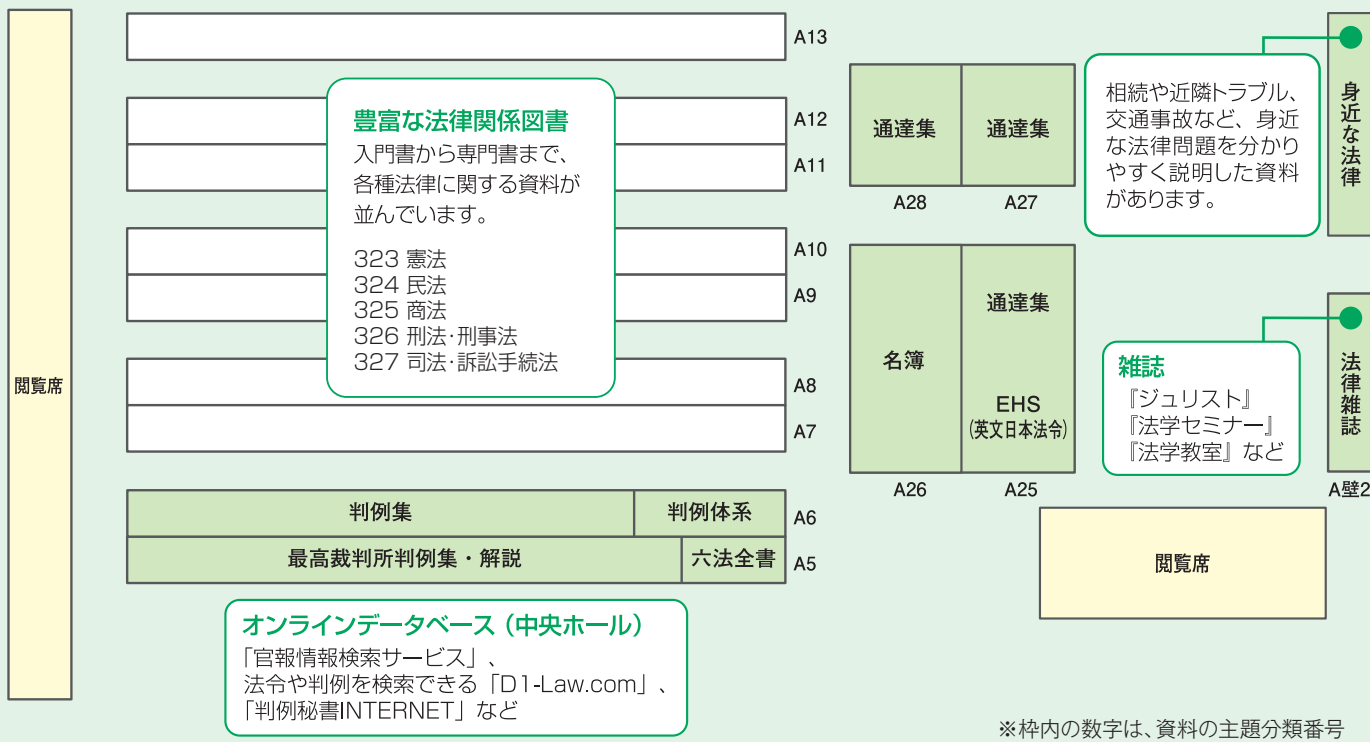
閲覧席

A13

豊富な法律関係図書
入門書から専門書まで、各種法律に関する資料が並んでいます。

323 憲法
324 民法
325 商法
326 刑法·刑事法
327 司法·訴訟手続法

A12
A11
A10
A9
A8
A7

通達集 通達集
A28 A27

相続や近隣トラブル、交通事故など、身近な法律問題を分かりやすく説明した資料があります。

身近な法律

名簿
通達集
EHS
(英文日本法令)
A26 A25

雑誌
『ジュリスト』
『法学セミナー』
『法学教室』など

法律雑誌
A壁2

判例集 判例体系 A6
最高裁判所判例集・解説 六法全書 A5

閲覧席

オンラインデータベース（中央ホール）
「官報情報検索サービス」、
法令や判例を検索できる「D1-Law.com」、
「判例秘書INTERNET」など

※枠内の数字は、資料の主題分類番号